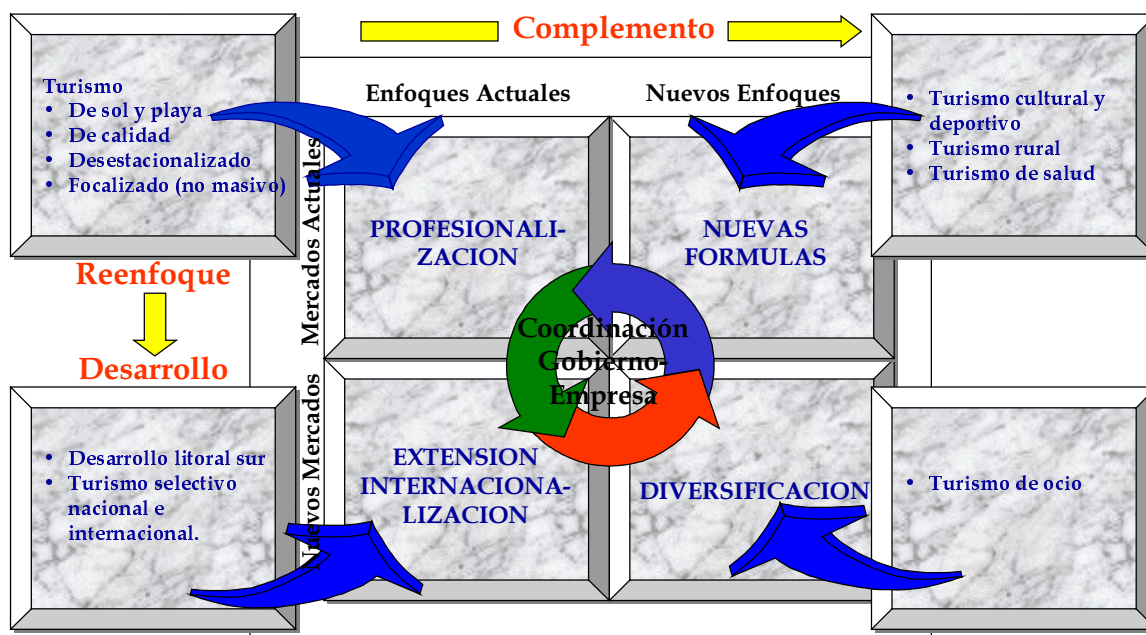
Complemento

Turismo
• De sol y playa
• De calidad
• Desestacionalizado
• Focalizado (no masivo)

Enfoques Actuales

Nuevos Enfoques

• Turismo cultural y deportivo
• Turismo rural
• Turismo de salud

Mercados Actuales

PROFESIONALIZACION

NUEVAS FORMULAS

Reenfoque

Desarrollo

Coordinación Gobierno-Empresa

Nuevos Mercados

• Desarrollo litoral sur
• Turismo selectivo nacional e internacional.

EXTENSION INTERNACIONALIZACION

DIVERSIFICACION

• Turismo de ocio